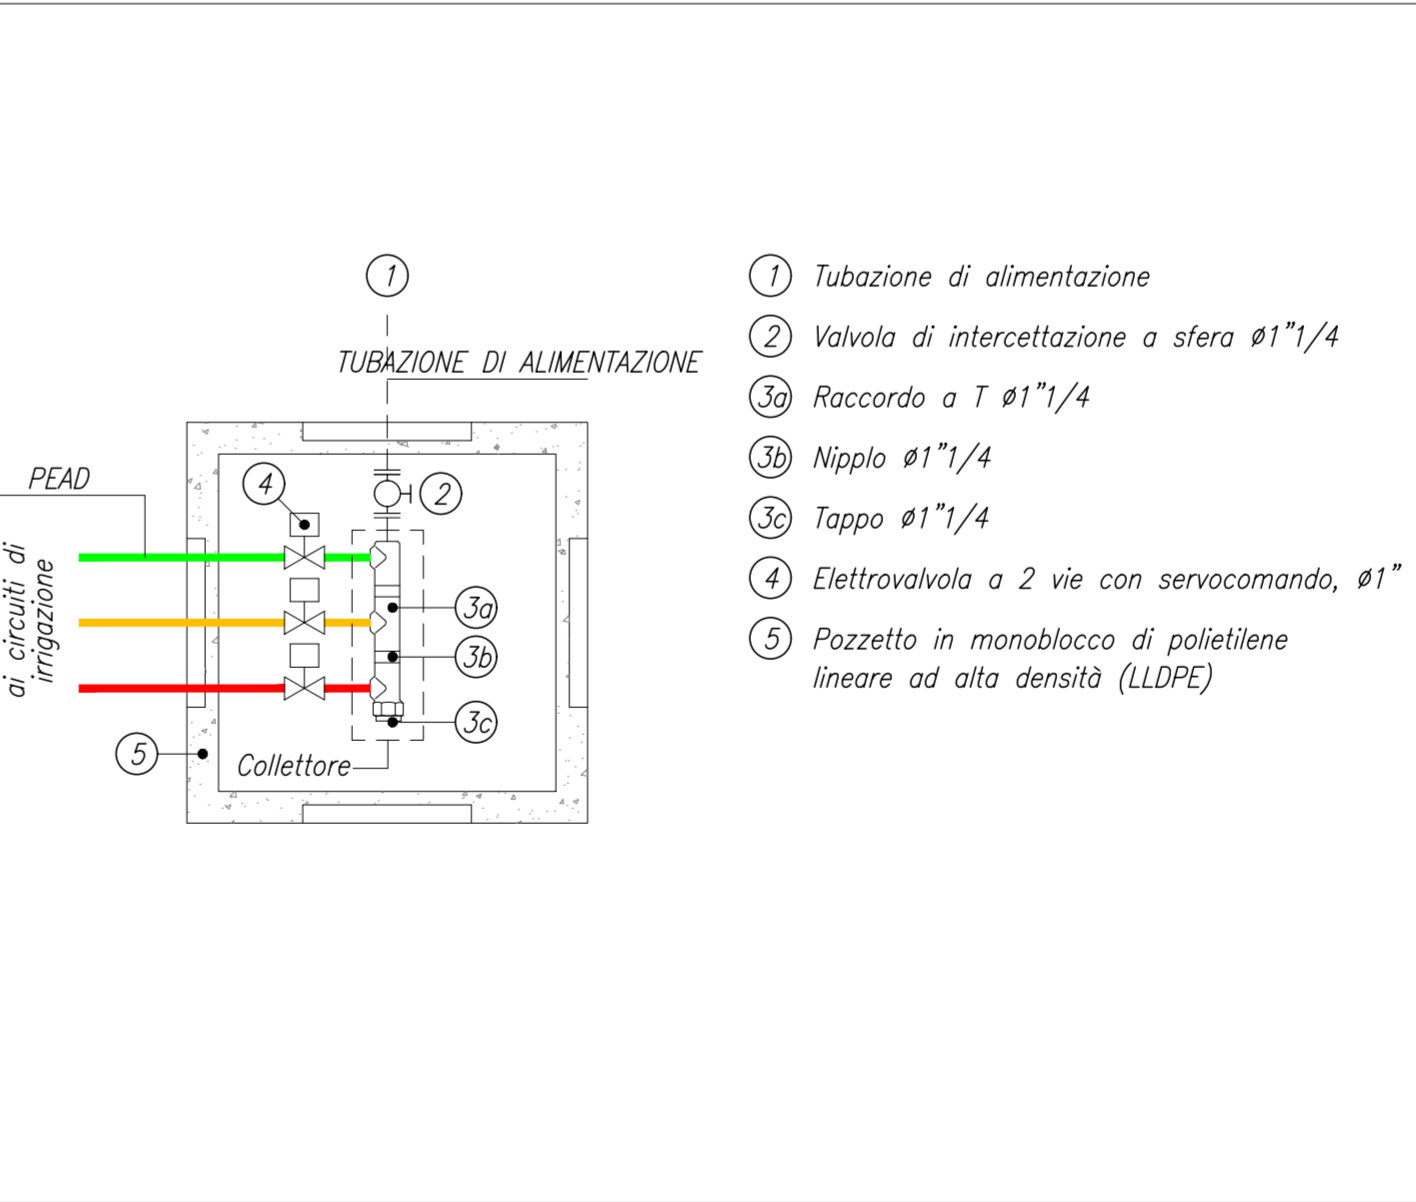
1

TUBAZIONE DI ALIMENTAZIONE

PEAD

ai circuiti di irrigazione

4

2

3a

3b

3c

5

Collettore

1 Tubazione di alimentazione

2 Valvola di intercettazione a sfera Ø1"1/4

3a Raccordo a T Ø1"1/4

3b Nipplo Ø1"1/4

3c Tappo Ø1"1/4

4 Elettrovalvola a 2 vie con servocomando, Ø1"

5 Pozzetto in monoblocco di polietilene lineare ad alta densità (LLDPE)